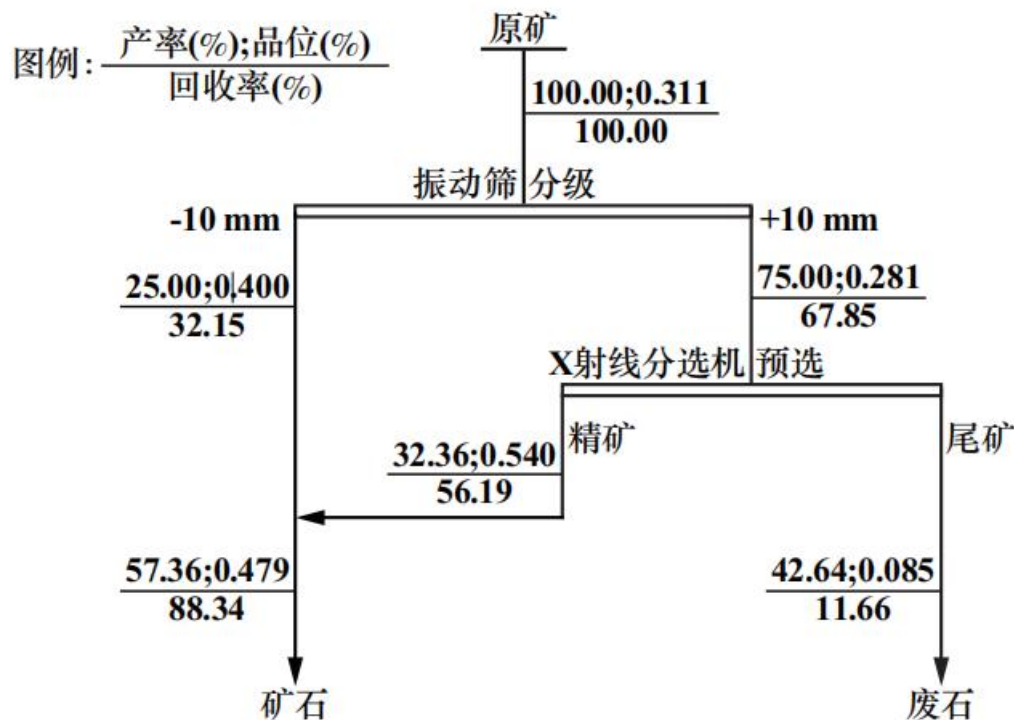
图例: $\frac{\text{产率(\%);品位(\%)}}{\text{回收率(\%)}}$

原矿

$\frac{100.00;0.311}{100.00}$

振动筛 分级

-10 mm

+10 mm

$\frac{25.00;0.400}{32.15}$

$\frac{75.00;0.281}{67.85}$

X射线分选机 预选

精矿

尾矿

$\frac{32.36;0.540}{56.19}$

$\frac{57.36;0.479}{88.34}$

$\frac{42.64;0.085}{11.66}$

矿石

废石